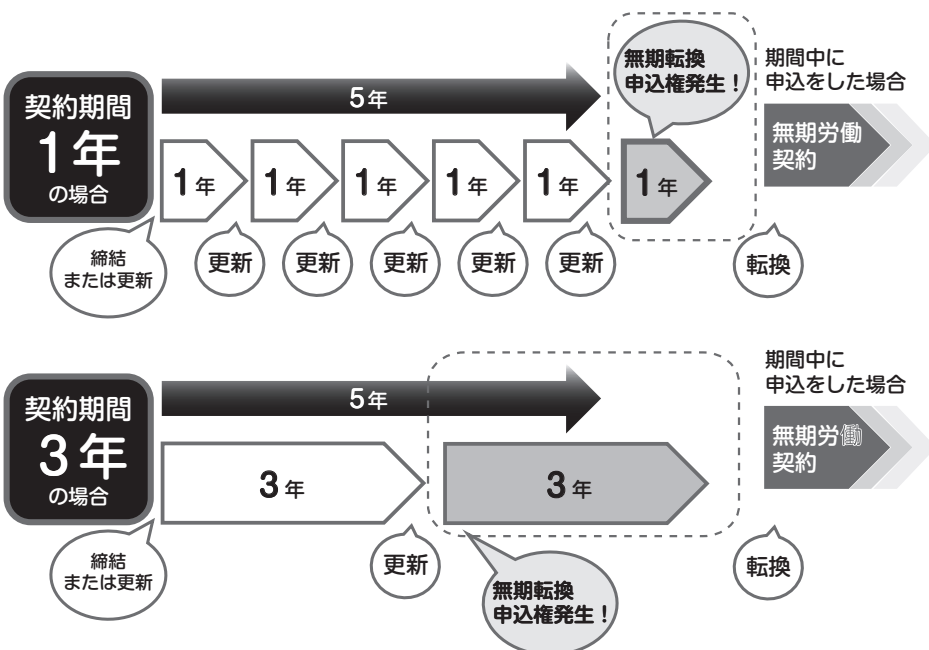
契約期間
1年
の場合

5年

無期転換
申込権発生！

期間中に
申込をした場合

無期労働
契約

1年
1年
1年
1年
1年
1年

締結
または更新

更新
更新
更新
更新
更新

転換

契約期間
3年
の場合

5年

期間中に
申込をした場合

無期労働
契約

3年
3年

締結
または更新

更新

無期転換
申込権発生！

転換